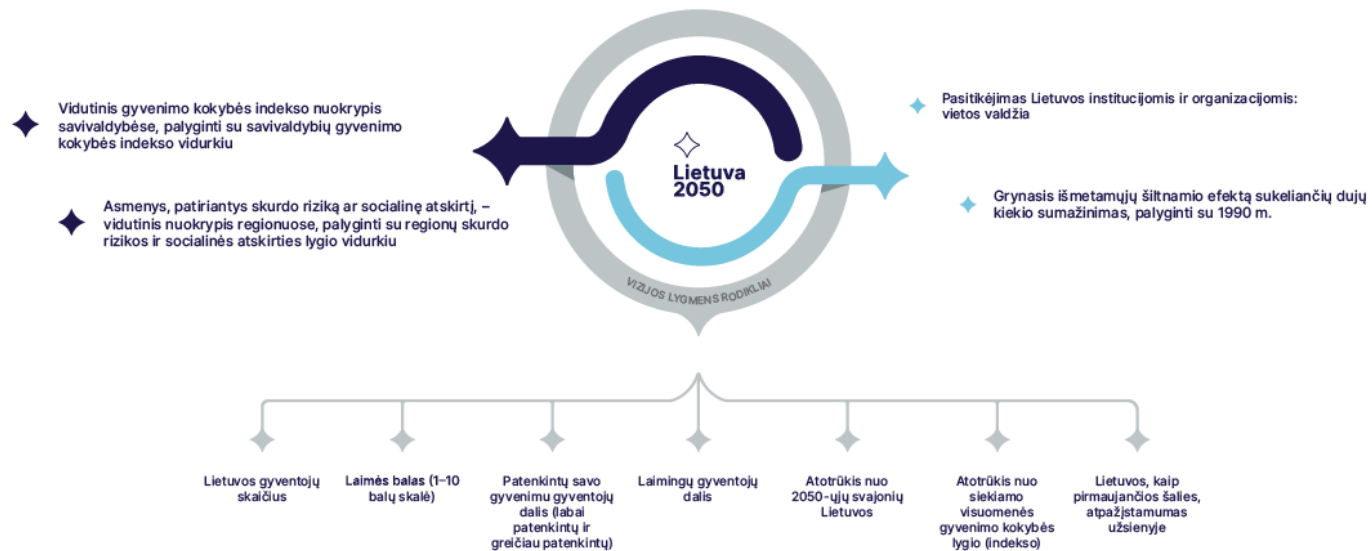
Vidutinis gyvenimo kokybės indekso nuokrypis savivaldybėse, palyginti su savivaldybių gyvenimo kokybės indekso vidurkiu

Asmenys, patiriantys skurdo riziką ar socialinę atskirtį, – vidutinis nuokrypis regionuose, palyginti su regionų skurdo rizikos ir socialinės atskirties lygio vidurkiu

Lietuva 2050

VIZIJOS LYGMENS RODIKLIAI

Pasitikėjimas Lietuvos institucijomis ir organizacijomis: vietos valdžia

Grynasis išmetamųjų šiltnamio efektą sukeliančių dujų kiekio sumažinimas, palyginti su 1990 m.

Lietuvos gyventojų skaičius

Laimės balas (1–10 balų skalė)

Patenkintų savo gyvenimu gyventojų dalis (labai patenkintų ir greičiau patenkintų)

Laimingų gyventojų dalis

Atotrūkis nuo 2050-ųjų svajonių Lietuvos

Atotrūkis nuo siekiamo visuomenės gyvenimo kokybės lygio (indekso)

Lietuvos, kaip pirmaujančios šalies, atpažįstamumas užsienyje